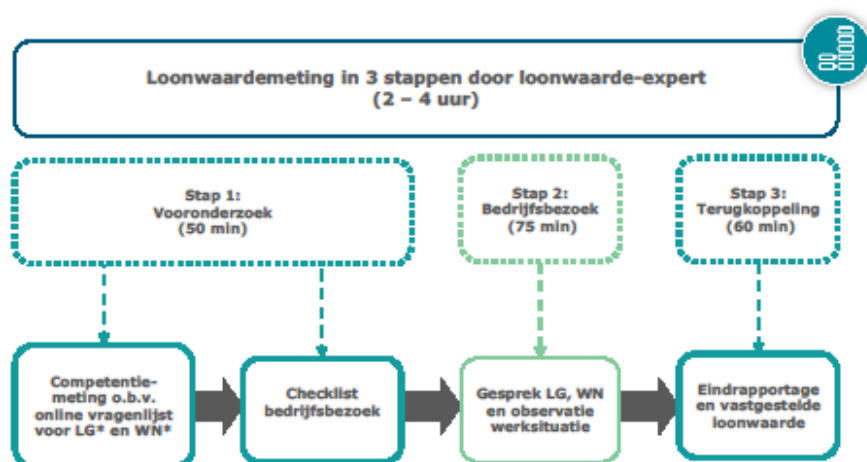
Loonwaardemeting in 3 stappen door loonwaarde-expert
(2 – 4 uur)

Stap 1:
Vooronderzoek
(50 min)

Stap 2:
Bedrijfsbezoek
(75 min)

Stap 3:
Terugkoppeling
(60 min)

Competentiemeting o.b.v. online vragenlijst voor LG* en WN*

Checklist bedrijfsbezoek

Gesprek LG, WN en observatie werksituatie

Eindrapportage en vastgestelde loonwaarde